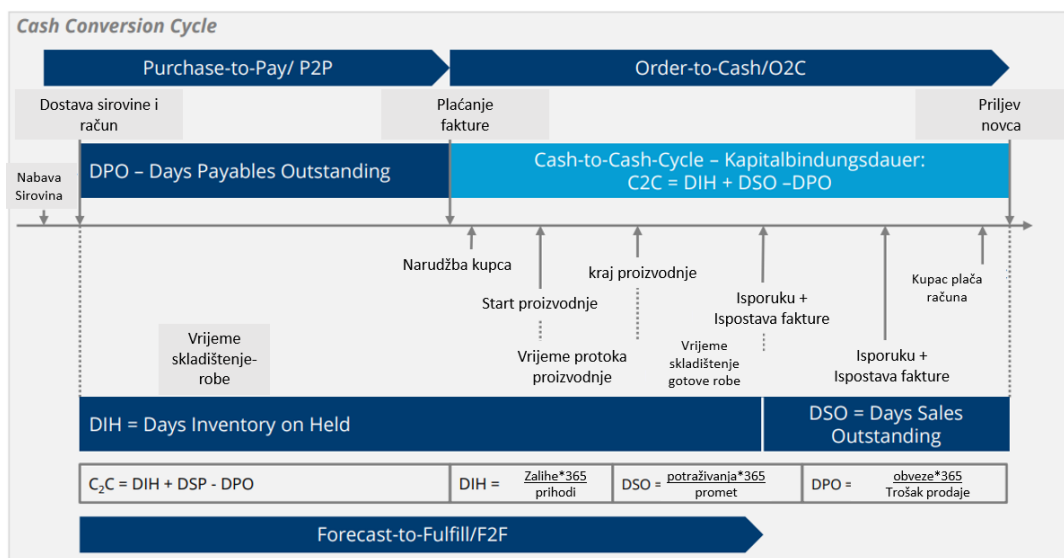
Cash Conversion Cycle

Purchase-to-Pay/ P2P

Order-to-Cash/O2C

Dostava sirovine i račun

Plaćanje fakture

Priljev novca

Nabava Sirovina

DPO – Days Payables Outstanding

Cash-to-Cash-Cycle – Kapitalbindungsdauer: C2C = DIH + DSO –DPO

Narudžba kupca

kraj proizvodnje

Start proizvodnje

Kupac plača računa

Isporuku + Ispostava fakture

Vrijeme skladištenje-robe

Vrijeme protoka proizvodnje

Vrijeme skladištenje gotove robe

Isporuku + Ispostava fakture

DIH = Days Inventory on Held

DSO = Days Sales Outstanding

| $C_2C$ = DIH + DSP - DPO | DIH = $\frac{\text{Zalihe*365}}{\text{prihodi}}$ | DSO = $\frac{\text{potraživanja*365}}{\text{promet}}$ | DPO = $\frac{\text{obveze*365}}{\text{Trošak prodaje}}$ |
|---|---|---|---|

Forecast-to-Fulfill/F2F